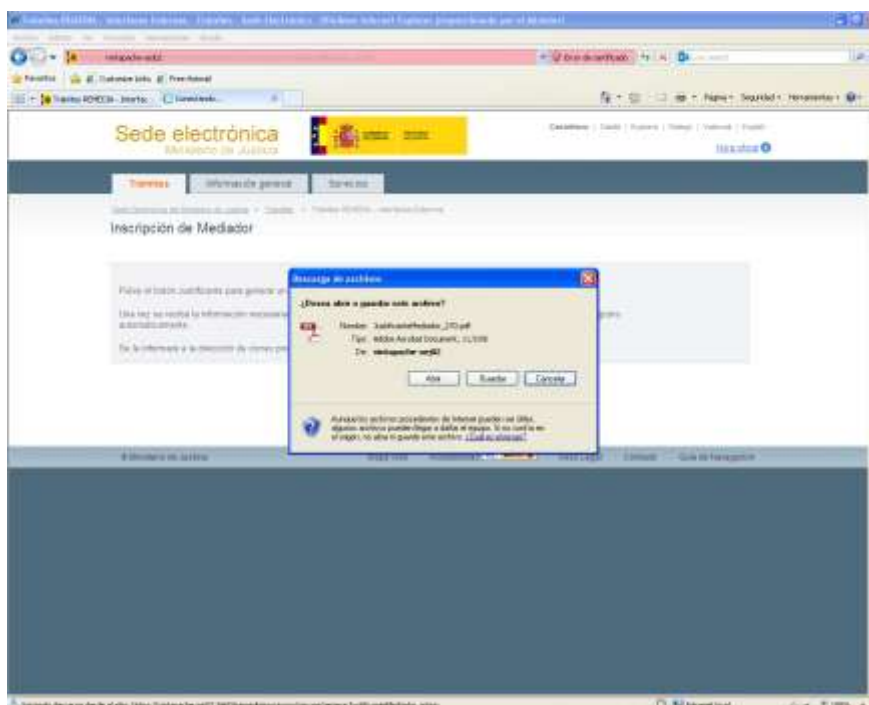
Trámites REMEDIA - Interfases Externas - Trámites - Sede Electrónica - Windows Internet Explorer proporcionado por el Ministerio

Favoritos

Trámites REMEDIA - Interfas...

Error de certificado

Página · Seguridad · Herramientas ·

Sede electrónica
Ministerio de Justicia

Castellano | Català | Euskara | Galego | Valencià | English

Trámites
Información general
Servicios

Inscripción de Mediador

Pulse el botón Justificante para generar el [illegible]

Una vez se reciba la información necesaria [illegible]

Se le informará a la dirección de correo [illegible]

Descarga de archivos

¿Desea abrir o guardar este archivo?

Nombre: JustificanteMediador_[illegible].pdf
Tipo: Adobe Acrobat Document, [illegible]
De: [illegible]

Abrir
Guardar
Cancelar

Aunque los archivos procedentes de Internet pueden ser útiles, algunos archivos pueden llegar a dañar el equipo. Si no confía en el origen, no abra ni guarde este archivo. ¿Cuál es el riesgo?

© Ministerio de Justicia
Mapa web
Aviso Legal
Contacto
Guía de Navegación